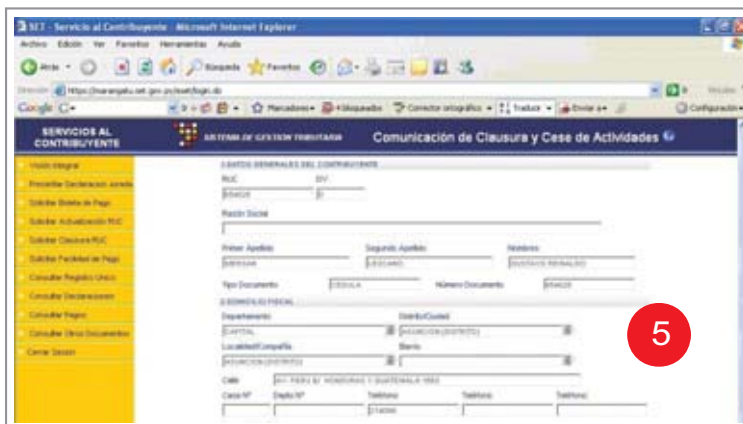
SET - Servicio al Contribuyente - Microsoft Internet Explorer

Archivo Edición Ver Favoritos Herramientas Ayuda

Atrás Búsqueda Favoritos

Dirección https://marangatu.set.gov.py/eset/login.do

Google Marcadores Bloqueados Corrector ortográfico Traducir Enviar a Configuración

SERVICIOS AL CONTRIBUYENTE

SISTEMA DE GESTION TRIBUTARIA

Comunicación de Clausura y Cese de Actividades

Menú Integral
Presentar Declaraciones Juradas
Solicitar Boleta de Pago
Solicitar Actualización RUC
Solicitar Clausura RUC
Solicitar Facilidad de Pago
Consultar Registro Único
Consultar Declaraciones
Consultar Pagos
Consultar Otros Documentos
Cerrar Sesión

1. DATOS GENERALES DEL CONTRIBUYENTE

RUC
DV

Razón Social

Primer Apellido
Segundo Apellido
Nombres

Tipo Documento
CÉDULA
Número Documento

2. DOMICILIO FISCAL

Departamento
CAPITAL
Distrito/Ciudad
ASUNCION (DISTRITO)

Localidad/Compañía
ASUNCION (DISTRITO)
Barrio

Calle
AV. PERU E/ HONDURAS Y GUATEMALA

Casa Nº
Depto Nº
Teléfono
Teléfono
Teléfono

5